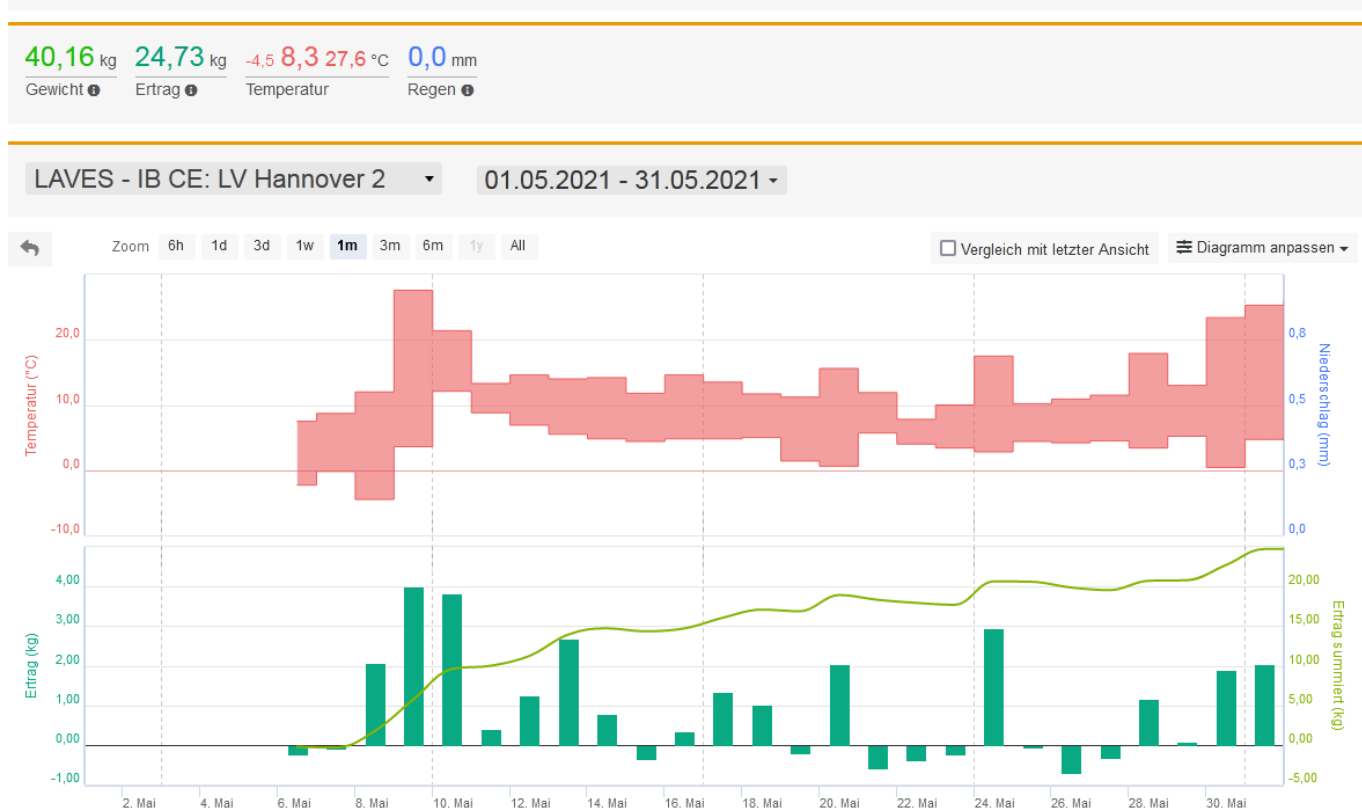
40,16 kg Gewicht
24,73 kg Ertrag
-4,5 8,3 27,6 °C Temperatur
0,0 mm Regen

LAVES - IB CE: LV Hannover 2
01.05.2021 - 31.05.2021

Zoom 6h 1d 3d 1w 1m 3m 6m 1y All

Vergleich mit letzter Ansicht
Diagramm anpassen

Temperatur (°C)
20,0
10,0
0,0
-10,0

Niederschlag (mm)
0,8
0,5
0,3
0,0

Ertrag (kg)
4,00
3,00
2,00
1,00
0,00
-1,00

Ertrag summiert (kg)
20,00
15,00
10,00
5,00
0,00
-5,00

2. Mai 4. Mai 6. Mai 8. Mai 10. Mai 12. Mai 14. Mai 16. Mai 18. Mai 20. Mai 22. Mai 24. Mai 26. Mai 28. Mai 30. Mai